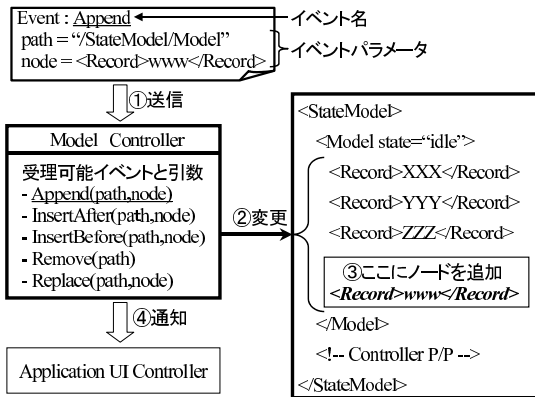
Event : Append
path = "/StateModel/Model"
node = <Record>www</Record>

イベント名
イベントパラメータ

①送信

Model Controller

受理可能イベントと引数
- Append(path,node)
- InsertAfter(path,node)
- InsertBefore(path,node)
- Remove(path)
- Replace(path,node)

②変更

④通知

Application UI Controller

<StateModel>
<Model state="idle">
<Record>XXX</Record>
<Record>YYY</Record>
<Record>ZZZ</Record>
③ここにノードを追加
<Record>www</Record>
</Model>
<!-- Controller P/P -->
</StateModel>